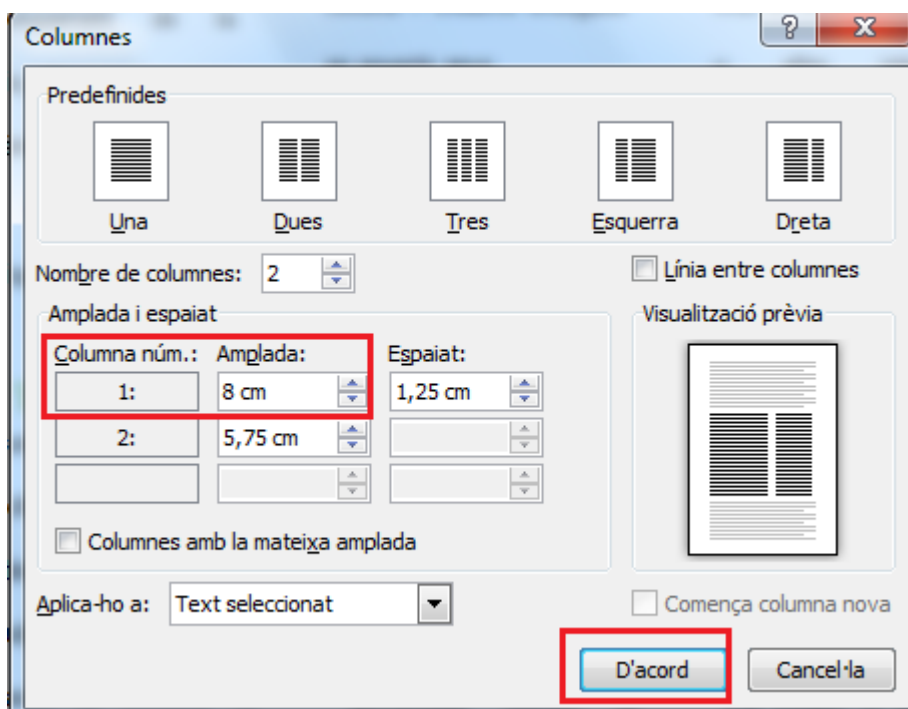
Columnes

?

X

Predefinides

Una

Dues

Tres

Esquerra

Dreta

Nombre de columnes: 2

Línia entre columnes

Amplada i espaiat

Columna núm.: Amplada: Espaiat:

| Columna núm.: | Amplada: | Espaiat: |
|---|---|---|
| 1: | 8 cm | 1,25 cm |
| 2: | 5,75 cm | |
| | | |

Columnes amb la mateixa amplada

Visualització prèvia

Aplica-ho a: Text seleccionat

Comença columna nova

D'acord

Cancel·la